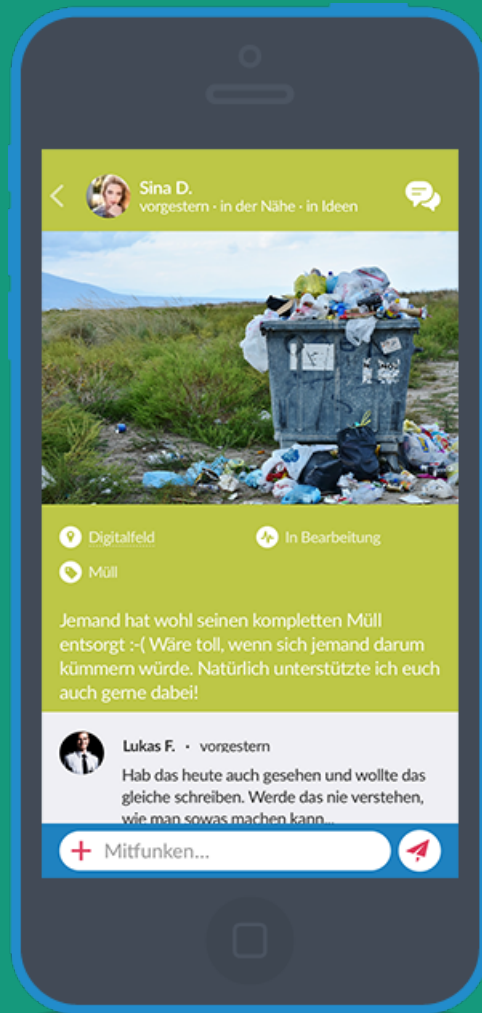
Sina D.
vorgestern · in der Nähe · in Ideen

Digitalfeld

In Bearbeitung

Müll

Jemand hat wohl seinen kompletten Müll entsorgt :-( Wäre toll, wenn sich jemand darum kümmern würde. Natürlich unterstützte ich euch auch gerne dabei!

Lukas F. · vorgestern

Hab das heute auch gesehen und wollte das gleiche schreiben. Werde das nie verstehen, wie man sowas machen kann...

Mitfunken...